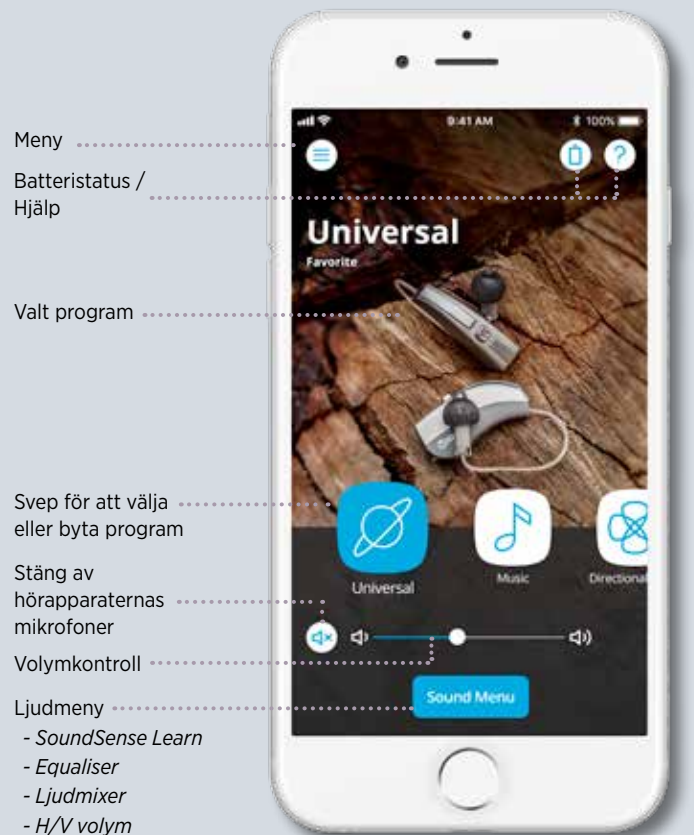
Meny

Batteristatus / Hjälp

Valt program

Svep för att välja eller byta program

Stäng av hörapparaternas mikrofoner

Volymkontroll

Ljudmeny
- SoundSense Learn
- Equaliser
- Ljudmixer
- H/V volym

9:41 AM
100%

Universal
Favorite

Universal
Music
Directional

Sound Menu